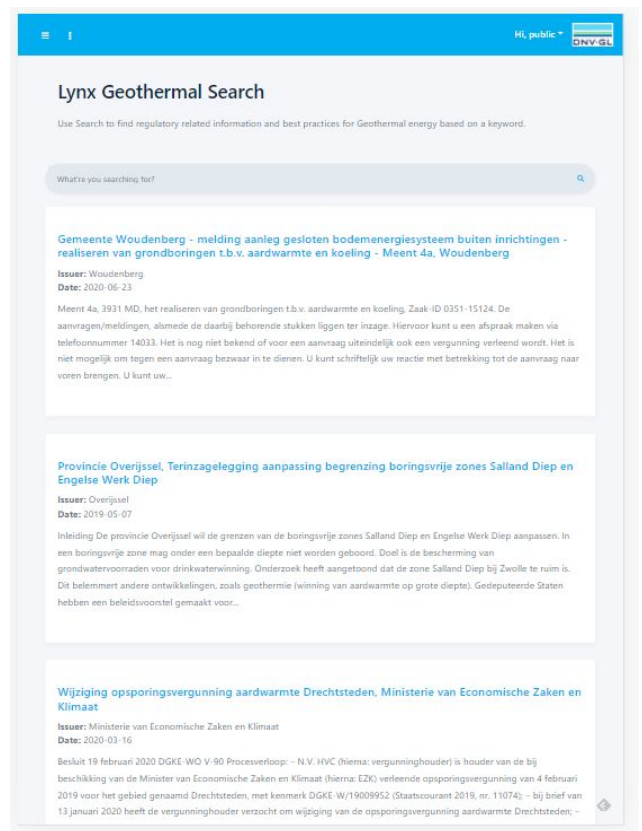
Hi, public

DNV·GL

Lynx Geothermal Search

Use Search to find regulatory related information and best practices for Geothermal energy based on a keyword.

What're you searching for?

Gemeente Woudenberg - melding aanleg gesloten bodemenergiesysteem buiten inrichtingen - realiseren van grondboringen t.b.v. aardwarmte en koeling - Meent 4a, Woudenberg

Issuer: Woudenberg
Date: 2020-06-23

Meent 4a, 3931 MD, het realiseren van grondboringen t.b.v. aardwarmte en koeling, Zaak-ID 0351-15124. De aanvragen/meldingen, alsmede de daarbij behorende stukken liggen ter inzage. Hiervoor kunt u een afspraak maken via telefoonnummer 14033. Het is nog niet bekend of voor een aanvraag uiteindelijk ook een vergunning verleend wordt. Het is niet mogelijk om tegen een aanvraag bezwaar in te dienen. U kunt schriftelijk uw reactie met betrekking tot de aanvraag naar voren brengen. U kunt uw...

Provincie Overijssel, Terinzagelegging aanpassing begrenzing boringsvrije zones Salland Diep en Engelse Werk Diep

Issuer: Overijssel
Date: 2019-05-07

Inleiding De provincie Overijssel wil de grenzen van de boringsvrije zones Salland Diep en Engelse Werk Diep aanpassen. In een boringsvrije zone mag onder een bepaalde diepte niet worden geboord. Doel is de bescherming van grondwatervoorraden voor drinkwaterwinning. Onderzoek heeft aangetoond dat de zone Salland Diep bij Zwolle te ruim is. Dit belemmert andere ontwikkelingen, zoals geothermie (winning van aardwarmte op grote diepte). Gedeputeerde Staten hebben een beleidsvoorstel gemaakt voor...

Wijziging opsporingsvergunning aardwarmte Drechtsteden, Ministerie van Economische Zaken en Klimaat

Issuer: Ministerie van Economische Zaken en Klimaat
Date: 2020-03-16

Besluit 19 februari 2020 DGKE-WO V-90 Procesverloop: – N.V. HVC (hierna: vergunninghouder) is houder van de bij beschikking van de Minister van Economische Zaken en Klimaat (hierna: EZK) verleende opsporingsvergunning van 4 februari 2019 voor het gebied genaamd Drechtsteden, met kenmerk DGKE-W/19009952 (Staatscourant 2019, nr. 11074); – bij brief van 13 januari 2020 heeft de vergunninghouder verzocht om wijziging van de opsporingsvergunning aardwarmte Drechtsteden; –